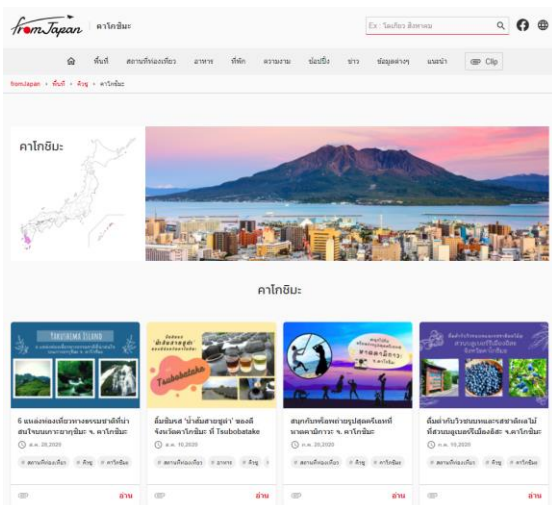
fromJapan | คาโกชิมะ

Ex : ไอเดีย สีหาดอ

พื้นที่ สถานที่ท่องเที่ยว อาหาร ที่พัก ความงาม ช้อปปิ้ง ข่าว ข้อมูลต่างๆ แนะนำ Clip

fromJapan > พื้นที่ > คิวชู > คาโกชิมะ

คาโกชิมะ

คาโกชิมะ

TANEGASHIMA ISLAND

6 แหล่งท่องเที่ยวทางธรรมชาติที่น่าสนใจบนเกาะทาเนงาชิมะ จ. คาโกชิมะ

ส.ค. 26,2020

สถานที่ท่องเที่ยว คิวชู คาโกชิมะ

อ่าน

Tsubobatake

ลิ้มชิมรส 'น้ำส้มสายชูดำ' ของดีจังหวัดคาโกชิมะ ที่ Tsubobatake

ส.ค. 10,2020

สถานที่ท่องเที่ยว อาหาร คิวชู

อ่าน

สนุกกับท่าถ่ายรูปสุดครีเอทที่หาดคามิการะ จ. คาโกชิมะ

ก.ค. 20,2020

สถานที่ท่องเที่ยว คิวชู คาโกชิมะ

อ่าน

ดื่มด่ำกับวิวสวนและสาหร่ายบลูเบอร์รี่ที่สวนบลูเบอร์รี่เมืองอิสะ จ.คาโกชิมะ

ก.ค. 10,2020

สถานที่ท่องเที่ยว คิวชู คาโกชิมะ

อ่าน